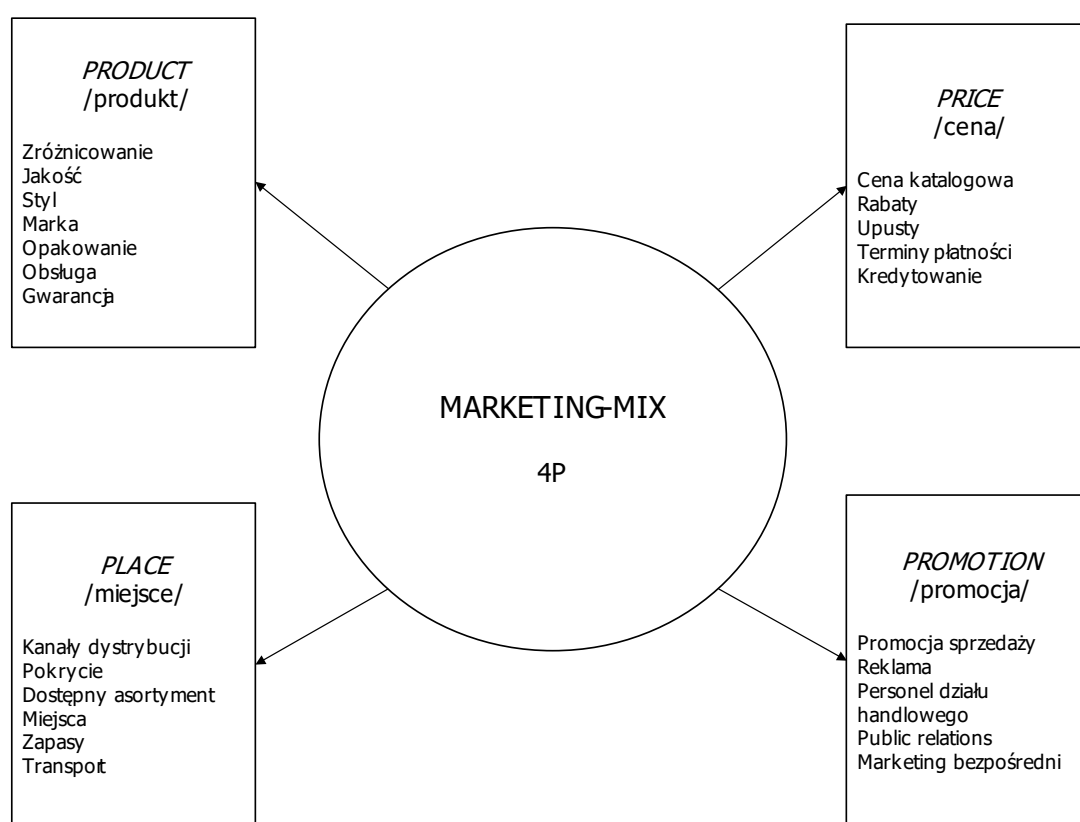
*PRODUCT*
/produkt/

Zróżnicowanie
Jakość
Styl
Marka
Opakowanie
Obsługa
Gwarancja

*PRICE*
/cena/

Cena katalogowa
Rabaty
Upusty
Terminy płatności
Kredytowanie

MARKETING-MIX

4P

*PLACE*
/miejsce/

Kanały dystrybucji
Pokrycie
Dostępny asortyment
Miejsca
Zapasy
Transport

*PROMOTION*
/promocja/

Promocja sprzedaży
Reklama
Personel działu handlowego
Public relations
Marketing bezpośredni